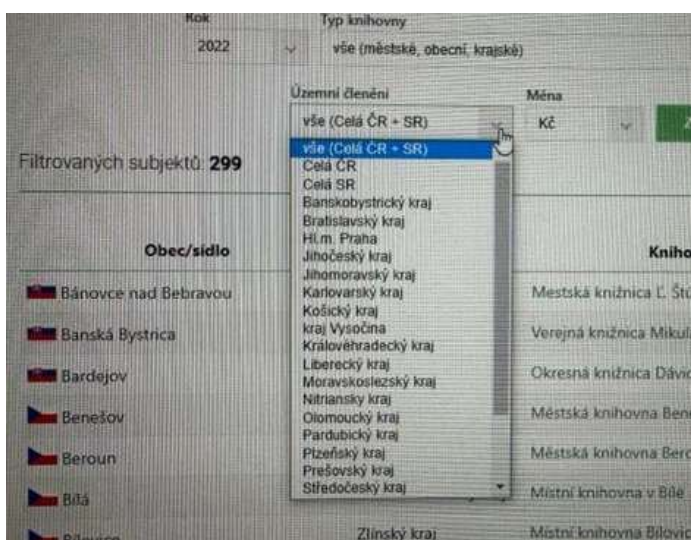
Rok

2022

Typ knihovny

vše (městské, obecní, krajské)

Územní členění

vše (Celá ČR + SR)

Měna

Kč

Filtrovaných subjektů: 299

vše (Celá ČR + SR)
Celá ČR
Celá SR
Banskobystrický kraj
Bratislavský kraj
Hl.m. Praha
Jihočeský kraj
Jihomoravský kraj
Karlovarský kraj
Košický kraj
kraj Vysočina
Královéhradecký kraj
Liberecký kraj
Moravskoslezský kraj
Nitriansky kraj
Olomoucký kraj
Pardubický kraj
Plzeňský kraj
Prešovský kraj
Středočeský kraj

| Obec/sídlo | | Kniho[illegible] |
|---|---|---|
| Bánovce nad Bebravou | | Mestská knižnica Ľ. Štú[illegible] |
| Banská Bystrica | | Verejná knižnica Mikul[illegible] |
| Bardejov | | Okresná knižnica Dávi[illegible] |
| Benešov | | Městská knihovna Ben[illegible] |
| Beroun | | Městská knihovna Ber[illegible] |
| Bílá | | Místní knihovna v Bílé |
| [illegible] | Zlínský kraj | Místní knihovna Bílovic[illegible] |